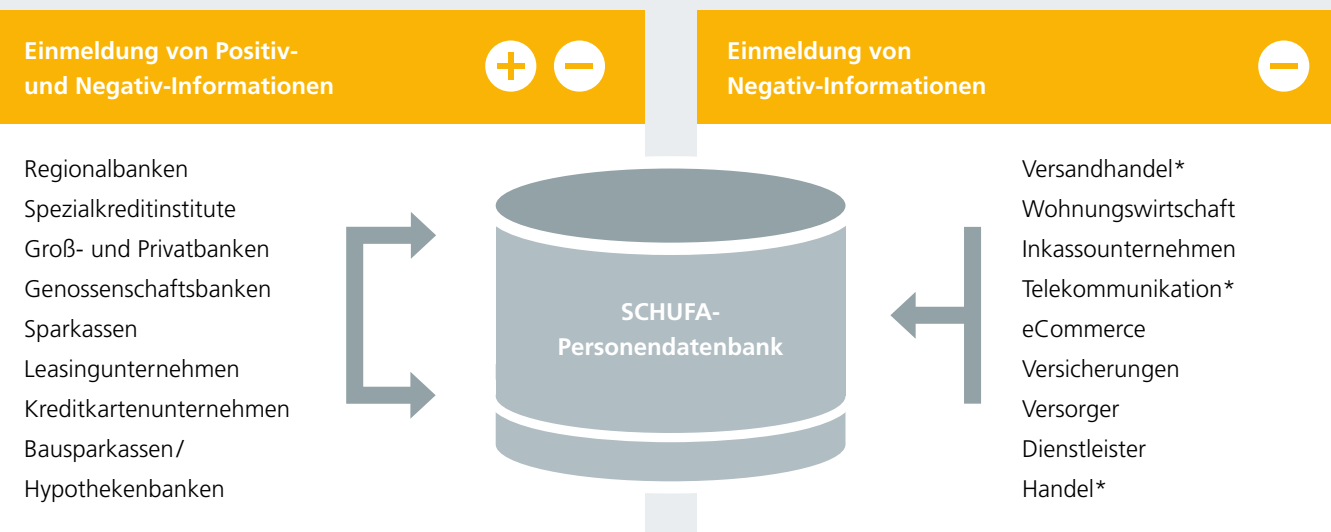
Einmeldung von Positiv- und Negativ-Informationen

Regionalbanken
Spezialkreditinstitute
Groß- und Privatbanken
Genossenschaftsbanken
Sparkassen
Leasingunternehmen
Kreditkartenunternehmen
Bausparkassen/
Hypothekenbanken

SCHUFA-
Personendatenbank

Einmeldung von Negativ-Informationen

Versandhandel*
Wohnungswirtschaft
Inkassounternehmen
Telekommunikation*
eCommerce
Versicherungen
Versorger
Dienstleister
Handel*